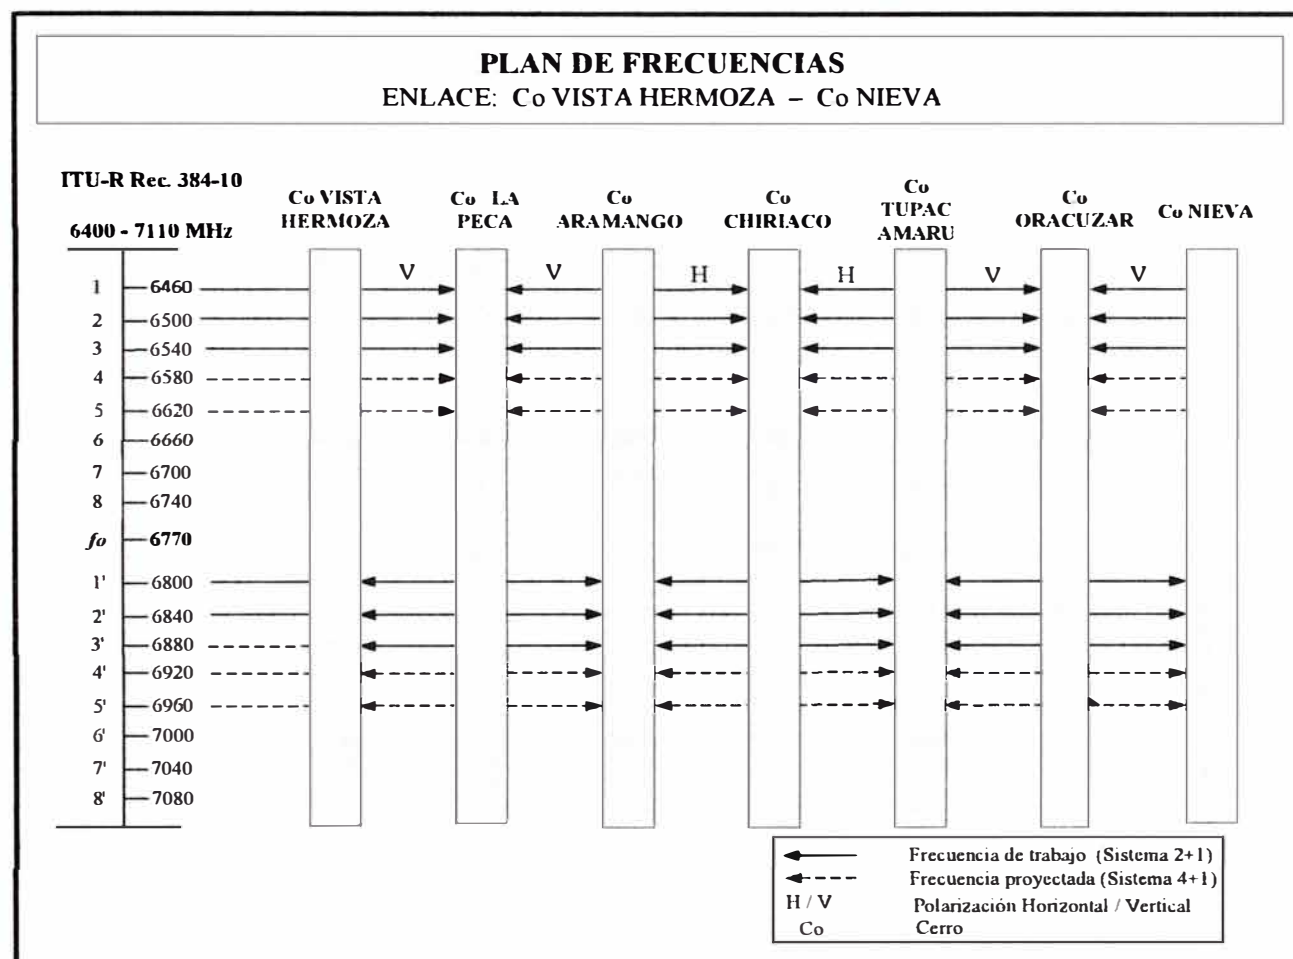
PLAN DE FRECUENCIAS
ENLACE: Co VISTA HERMOZA – Co NIEVA

ITU-R Rec. 384-10

6400 - 7110 MHz

Co VISTA HERMOZA | Co LA PECA | Co ARAMANGO | Co CHIRIACO | Co TUPAC AMARU | Co ORACUZAR | Co NIEVA

V | V | H | H | V | V

| | |
|---|---|
| 1 | 6460 |
| 2 | 6500 |
| 3 | 6540 |
| 4 | 6580 |
| 5 | 6620 |
| 6 | 6660 |
| 7 | 6700 |
| 8 | 6740 |
| *fo* | 6770 |
| 1' | 6800 |
| 2' | 6840 |
| 3' | 6880 |
| 4' | 6920 |
| 5' | 6960 |
| 6' | 7000 |
| 7' | 7040 |
| 8' | 7080 |

Frecuencia de trabajo (Sistema 2+1)
Frecuencia proyectada (Sistema 4+1)
H / V Polarización Horizontal / Vertical
Co Cerro